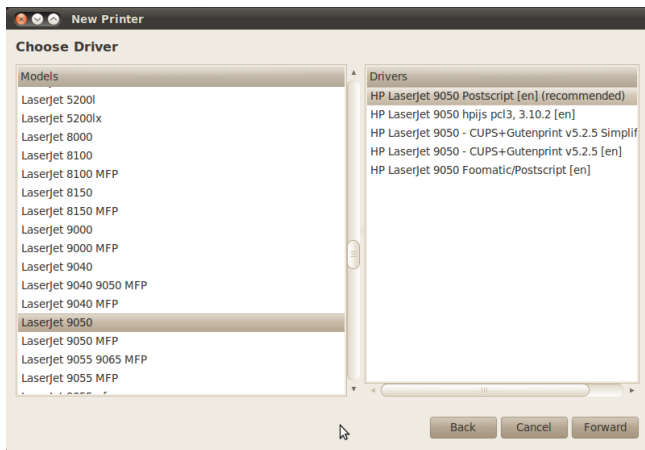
New Printer

Choose Driver

Models

LaserJet 5200l
LaserJet 5200lx
LaserJet 8000
LaserJet 8100
LaserJet 8100 MFP
LaserJet 8150
LaserJet 8150 MFP
LaserJet 9000
LaserJet 9000 MFP
LaserJet 9040
LaserJet 9040 9050 MFP
LaserJet 9040 MFP
LaserJet 9050
LaserJet 9050 MFP
LaserJet 9055 9065 MFP
LaserJet 9055 MFP
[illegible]

Drivers

HP LaserJet 9050 Postscript [en] (recommended)
HP LaserJet 9050 hpijs pcl3, 3.10.2 [en]
HP LaserJet 9050 - CUPS+Gutenprint v5.2.5 Simplif
HP LaserJet 9050 - CUPS+Gutenprint v5.2.5 [en]
HP LaserJet 9050 Foomatic/Postscript [en]

Back
Cancel
Forward